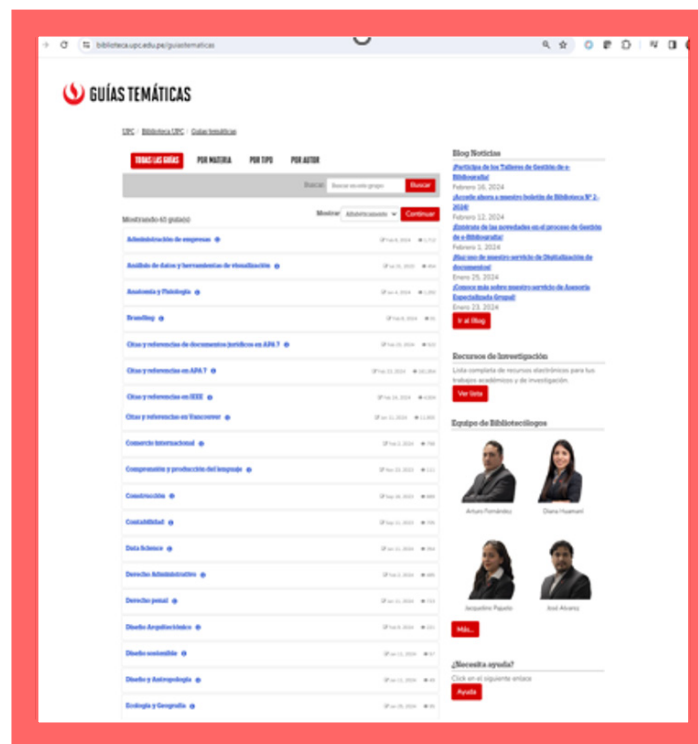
biblioteca.upc.edu.pe/guiastematicas

GUÍAS TEMÁTICAS

UPC / Biblioteca UPC / Guías temáticas

TODAS LAS GUÍAS | POR MATERIA | POR TIPO | POR AUTOR

Buscar: Buscar en este grupo | Buscar

Mostrando 60 guía(s)

Mostrar Alfabéticamente | Continuar

Administración de empresas
Análisis de datos y herramientas de visualización
Anatomía y Fisiología
Branding
Citas y referencias de documentos jurídicos en APA 7
Citas y referencias en APA 7
Citas y referencias en IEEE
Citas y referencias en Vancouver
Comercio internacional
Comprensión y producción del lenguaje
Construcción
Contabilidad
Data Science
Derecho Administrativo
Derecho penal
Diseño Arquitectónico
Diseño sostenible
Diseño y Antropología
Ecología y Geografía

Blog Noticias
¡Participa de los Talleres de Gestión de e-Bibliografía!
Febrero 16, 2024
¡Accede ahora a nuestro boletín de Biblioteca N° 2-2024!
Febrero 12, 2024
¡Entérate de las novedades en el proceso de Gestión de e-Bibliografía!
Febrero 1, 2024
¡Haz uso de nuestro servicio de Digitalización de documentos!
Enero 25, 2024
¡Conoce más sobre nuestro servicio de Asesoría Especializada Grupal!
Enero 23, 2024
Ir al Blog

Recursos de Investigación
Lista completa de recursos electrónicos para tus trabajos académicos y de investigación.
Ver lista

Equipo de Bibliotecólogos
Arturo Fernández
Diana Huamani
Jacqueline Pajuelo
José Alvarez
Más...

¿Necesita ayuda?
Click en el siguiente enlace
Ayuda